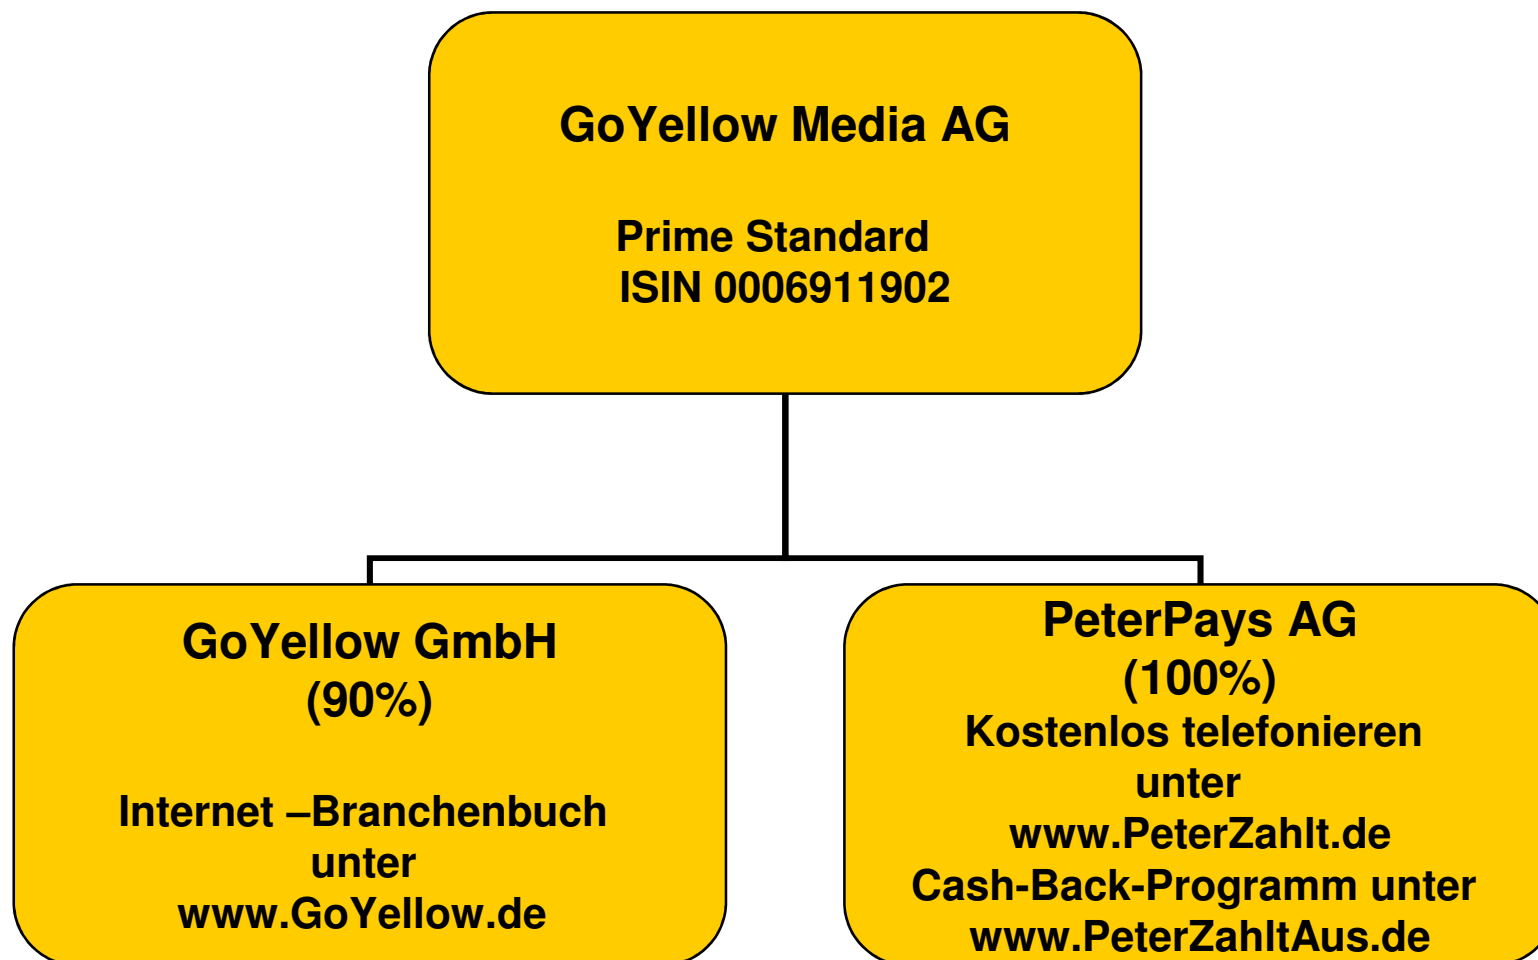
GoYellow Media AG

Prime Standard
ISIN 0006911902

GoYellow GmbH
(90%)

Internet –Branchenbuch unter www.GoYellow.de

PeterPays AG
(100%)
Kostenlos telefonieren unter www.PeterZahlt.de
Cash-Back-Programm unter www.PeterZahltAus.de